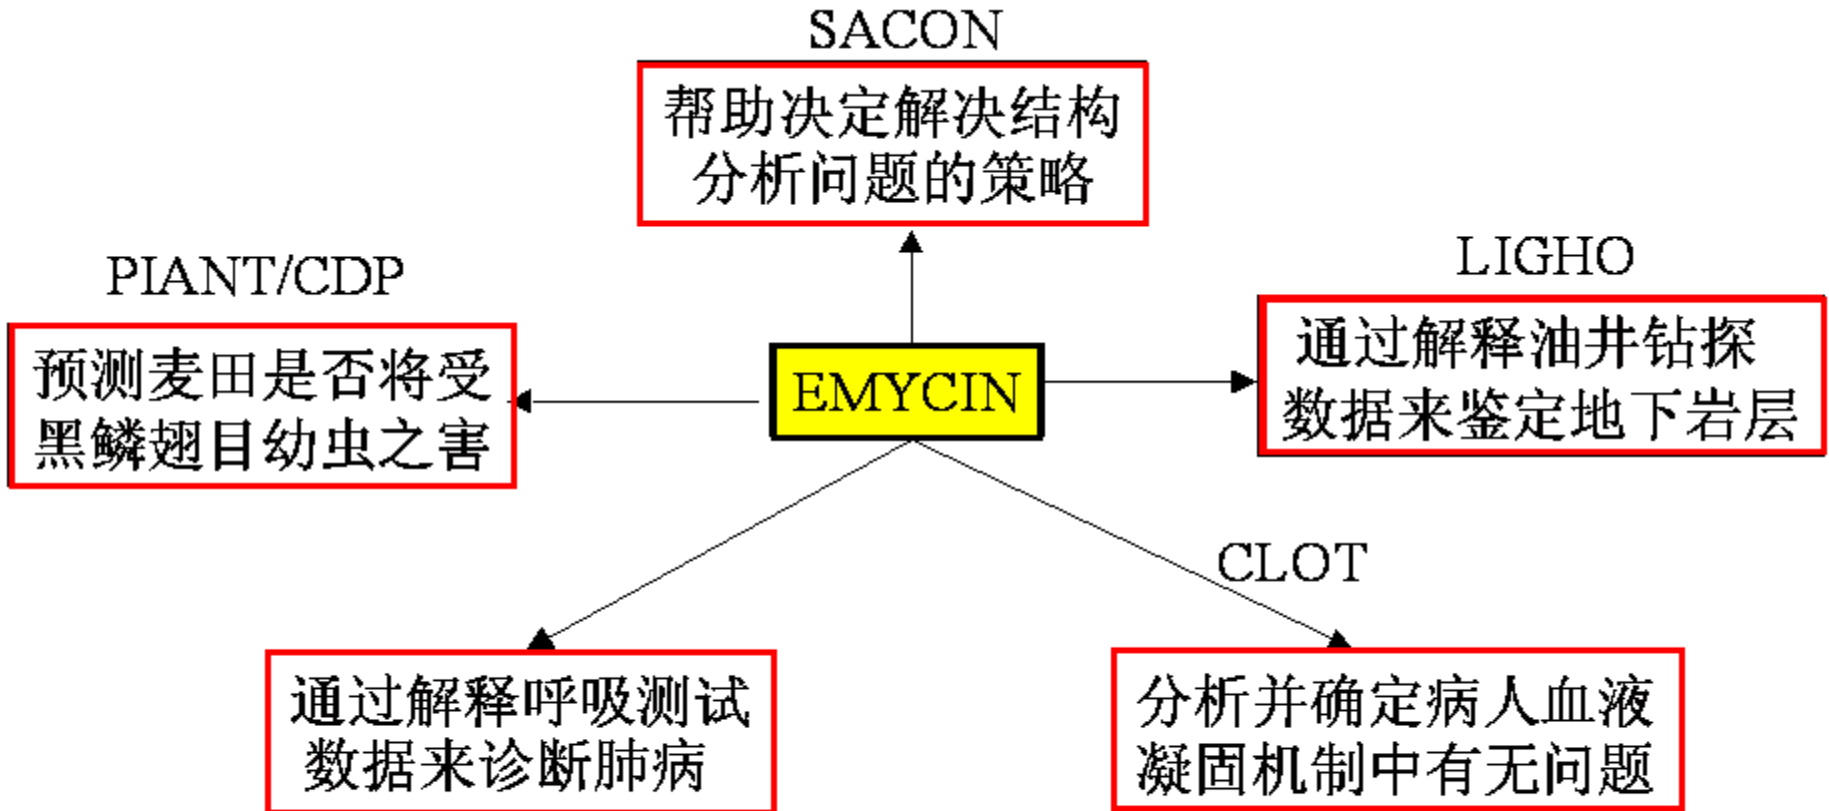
SACON

帮助决定解决结构分析问题的策略

PIANT/CDP

预测麦田是否将受黑鳞翅目幼虫之害

EMYCIN

LIGHO

通过解释油井钻探数据来鉴定地下岩层

CLOT

通过解释呼吸测试数据来诊断肺病

分析并确定病人血液凝固机制中有无问题